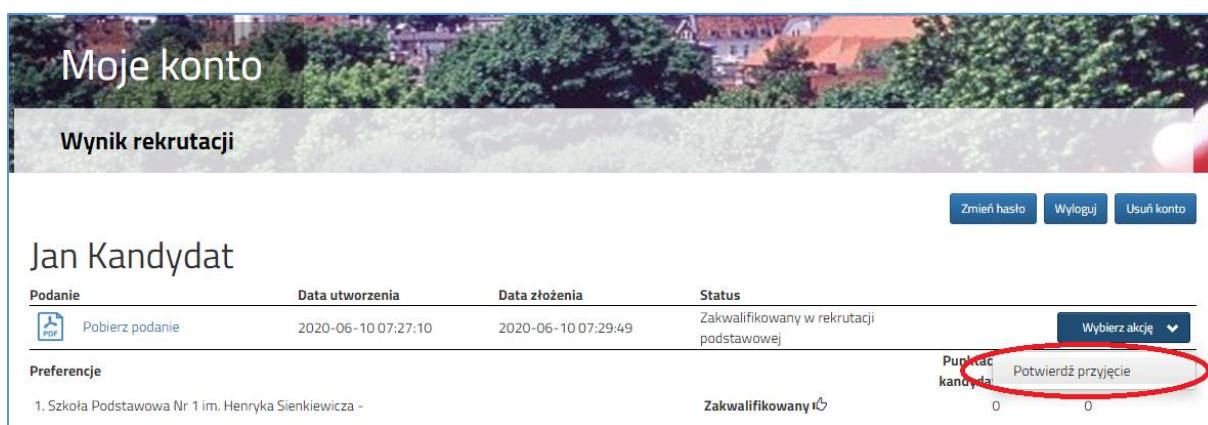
Moje konto

Wynik rekrutacji

Zmień hasło Wyloguj Usuń konto

Jan Kandydat

| Podanie | Data utworzenia | Data złożenia | Status | |
|---|---|---|---|---|
| PDF Pobierz podanie | 2020-06-10 07:27:10 | 2020-06-10 07:29:49 | Zakwalifikowany w rekrutacji podstawowej | Wybierz akcję |

Preferencje Punktac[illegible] kandyda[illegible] Potwierdź przyjęcie

1. Szkoła Podstawowa Nr 1 im. Henryka Sienkiewicza - Zakwalifikowany 0 0